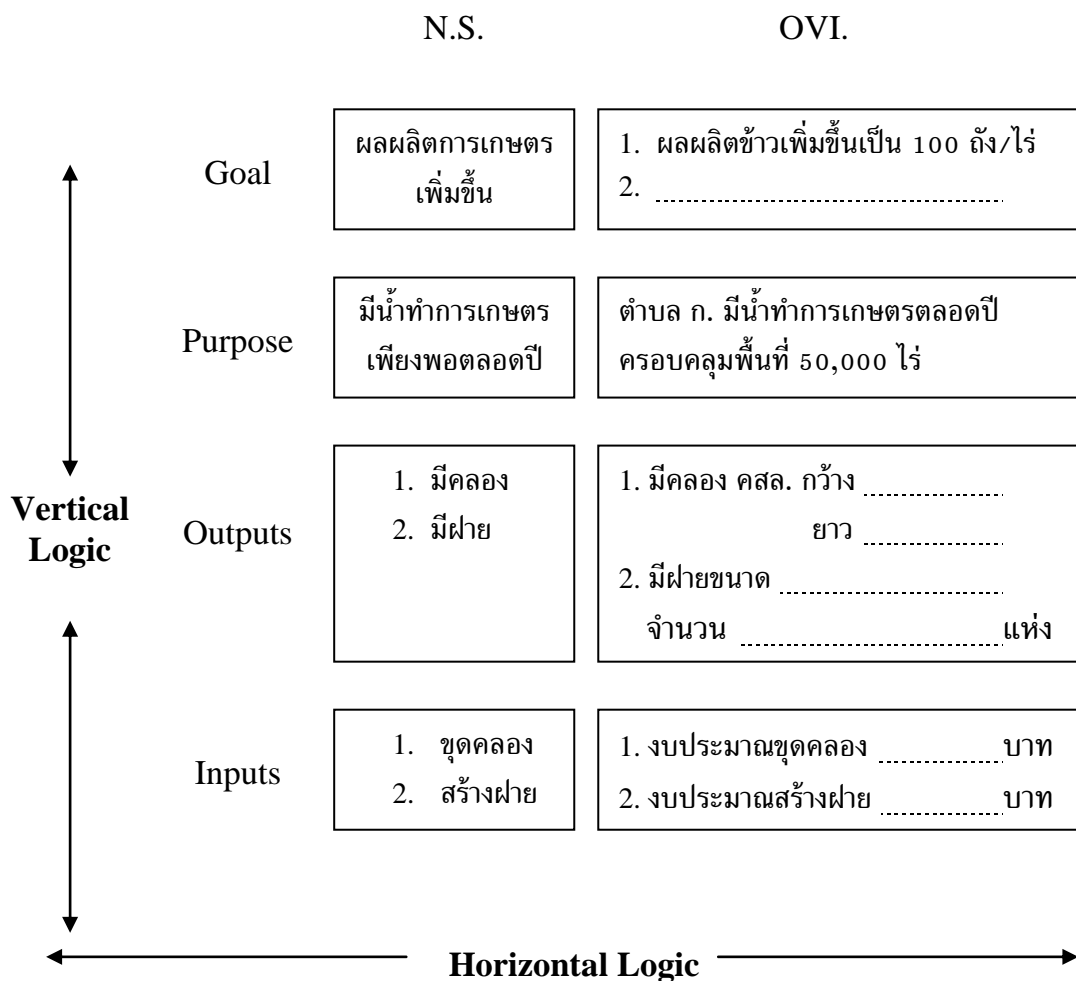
N.S.

OVI.

Vertical Logic

Goal

ผลผลิตการเกษตรเพิ่มขึ้น

1. ผลผลิตข้าวเพิ่มขึ้นเป็น 100 ถัง/ไร่
2. ..................................

Purpose

มีน้ำทำการเกษตรเพียงพอตลอดปี

ตำบล ก. มีน้ำทำการเกษตรตลอดปี ครอบคลุมพื้นที่ 50,000 ไร่

Outputs

1. มีคลอง
2. มีฝาย

1. มีคลอง คสล. กว้าง ..................
ยาว ..................
2. มีฝายขนาด ..................
จำนวน ..................แห่ง

Inputs

1. ขุดคลอง
2. สร้างฝาย

1. งบประมาณขุดคลอง ..................บาท
2. งบประมาณสร้างฝาย ..................บาท

Horizontal Logic